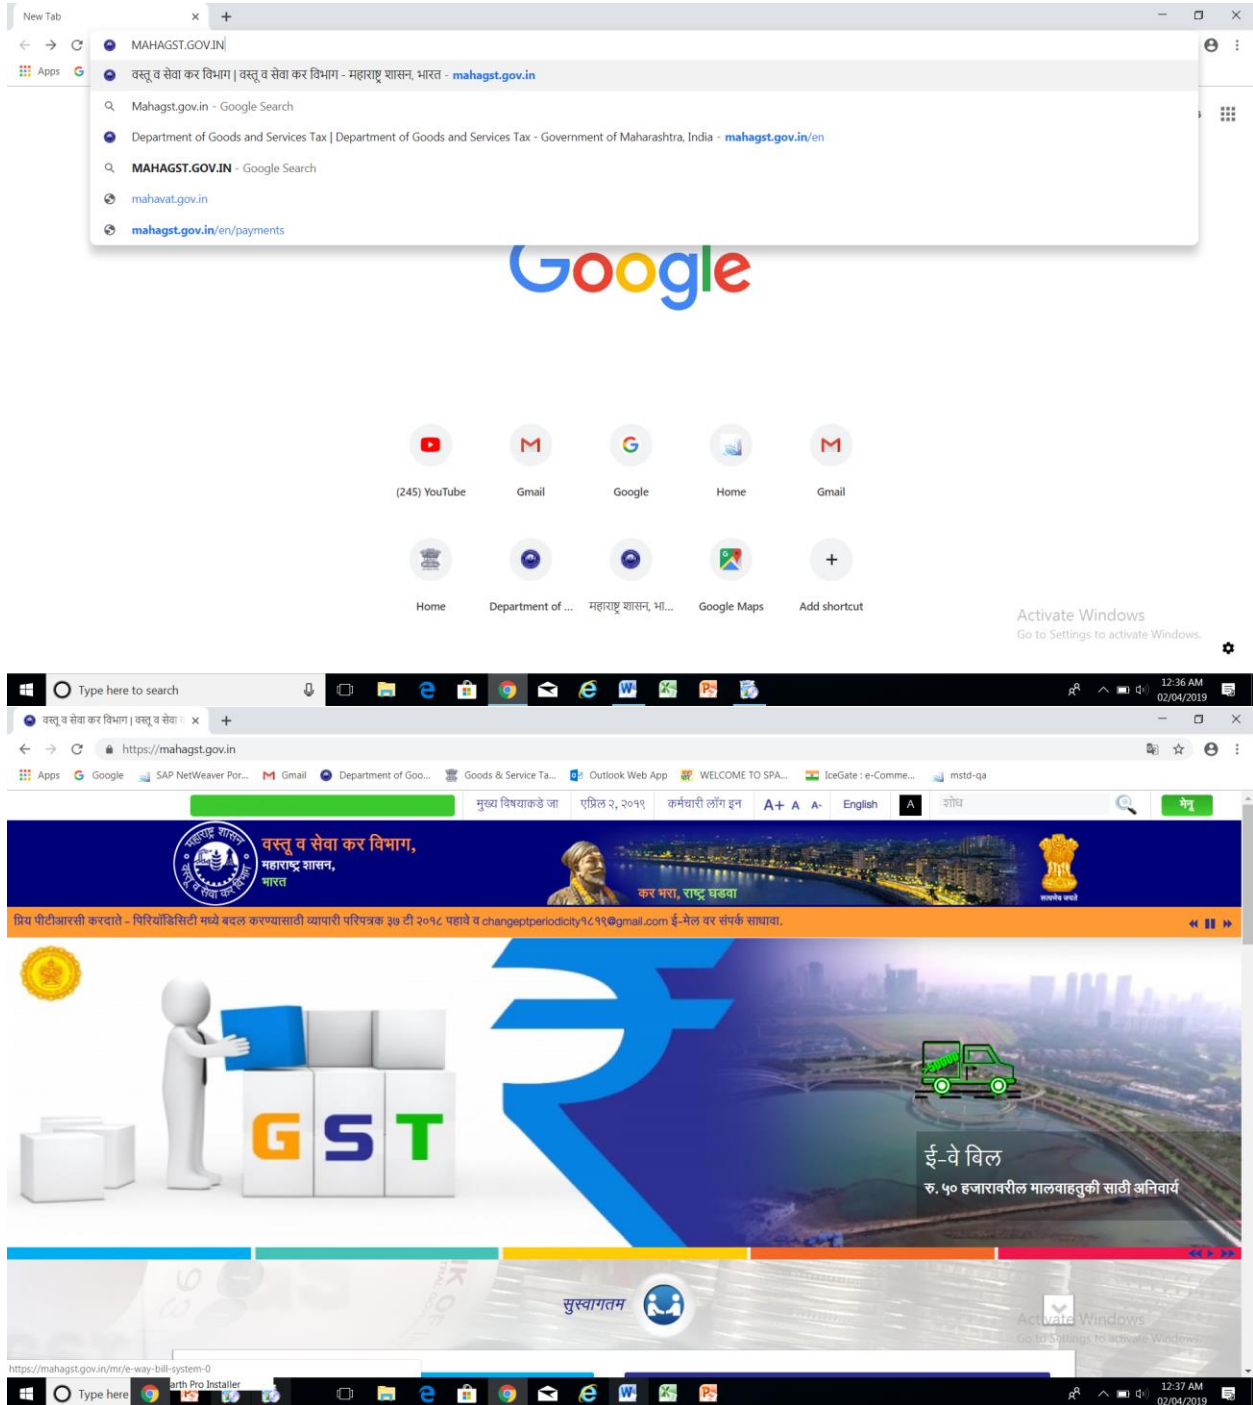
New Tab ×
+
MAHAGST.GOV.IN
Apps
वस्तू व सेवा कर विभाग | वस्तू व सेवा कर विभाग - महाराष्ट्र शासन, भारत - mahagst.gov.in
Mahagst.gov.in - Google Search
Department of Goods and Services Tax | Department of Goods and Services Tax - Government of Maharashtra, India - mahagst.gov.in/en
MAHAGST.GOV.IN - Google Search
mahavat.gov.in
mahagst.gov.in/en/payments

Google

(245) YouTube
Gmail
Google
Home
Gmail
Home
Department of ...
महाराष्ट्र शासन, भा...
Google Maps
Add shortcut

Activate Windows
Go to Settings to activate Windows.

Type here to search
12:36 AM
02/04/2019

वस्तू व सेवा कर विभाग | वस्तू व सेवा ×
+
https://mahagst.gov.in
Apps Google SAP NetWeaver Por... Gmail Department of Goo... Goods & Service Ta... Outlook Web App WELCOME TO SPA... IceGate : e-Comme... mstd-qa
मुख्य विषयाकडे जा | एप्रिल २, २०१९ | कर्मचारी लॉग इन | A+ A A- | English | A | शोध | मेनू
वस्तू व सेवा कर विभाग,
महाराष्ट्र शासन,
भारत
कर भरा, राष्ट्र घडवा
सत्यमेव जयते
प्रिय पीटीआरसी करदाते - पिरियॉडिसिटी मध्ये बदल करण्यासाठी व्यापारी परिपत्रक ३७ टी २०१८ पहावे व changeptperiodicity१८१९@gmail.com ई-मेल वर संपर्क साधावा.
GST
ई-वे बिल
रु. ५० हजारावरील मालवाहतुकी साठी अनिवार्य
सुस्वागतम
Activate Windows
Go to Settings to activate Windows.
https://mahagst.gov.in/mr/e-way-bill-system-0
Type here
arth Pro Installer
12:37 AM
02/04/2019